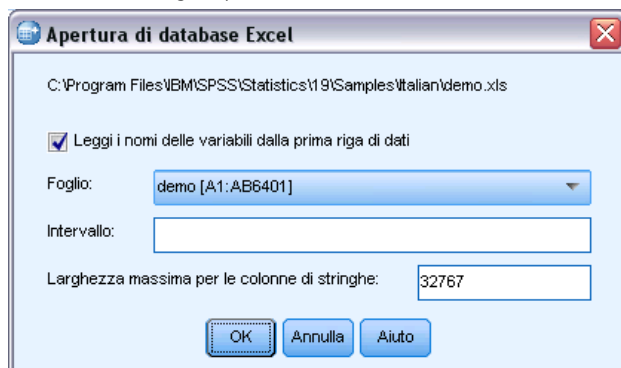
Apertura di database Excel

C:\Program Files\IBM\SPSS\Statistics\19\Samples\Italian\demo.xls

Leggi i nomi delle variabili dalla prima riga di dati

Foglio: demo [A1:AB6401]

Intervallo:

Larghezza massima per le colonne di stringhe: 32767

OK Annulla Aiuto